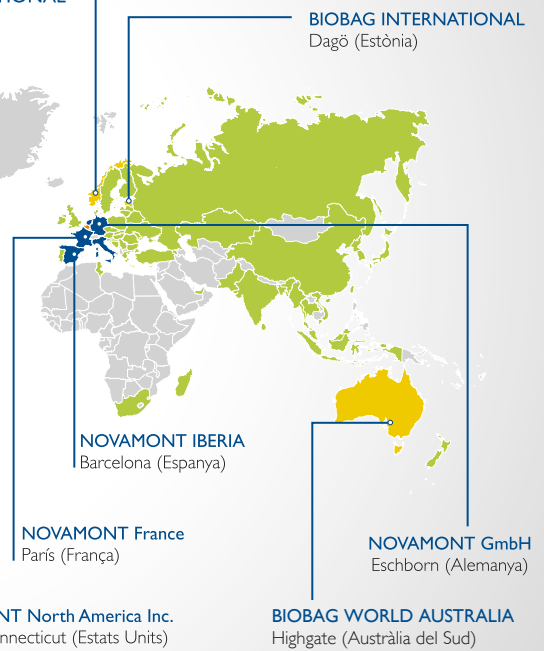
TIONAL

BIOBAG INTERNATIONAL
Dagö (Estònia)

NOVAMONT IBERIA
Barcelona (Espanya)

NOVAMONT France
París (França)

NOVAMONT GmbH
Eschborn (Alemanya)

NT North America Inc.
nnecticut (Estats Units)

BIOBAG WORLD AUSTRALIA
Highgate (Austràlia del Sud)